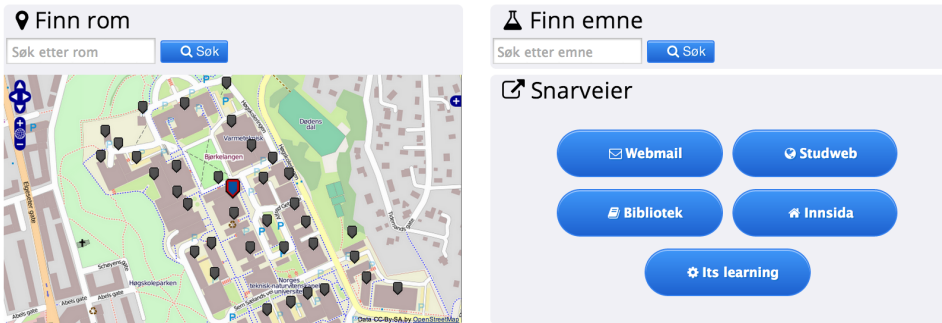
Finn rom

Søk etter rom

Søk

Dødens dal

Varmekjøkk

Bjørkelangen

Høgskoleparken

Abels gate

Norges teknisk-naturvitenskapelige universitet

Sem Sælands vei

Data CC-By-SA by OpenStreetMap

Finn emne

Søk etter emne

Søk

Snarveier

Webmail

Studweb

Bibliotek

Innsida

Its learning